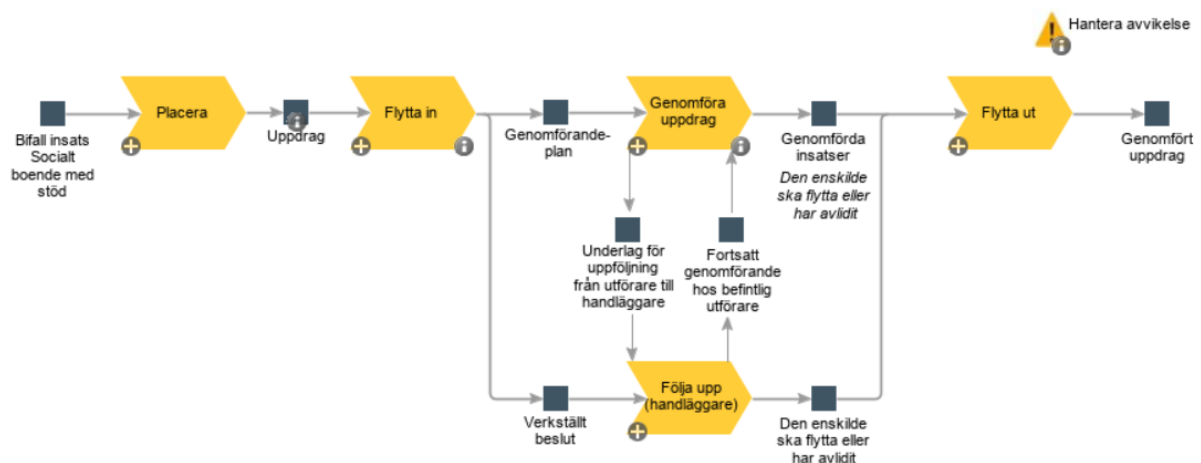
Hantera avvikelse

Bifall insats Socialt boende med stöd

Placera

Uppdrag

Flytta in

Genomförandeplan

Genomföra uppdrag

Genomförda insatser

*Den enskilde ska flytta eller har avlidit*

Flytta ut

Genomfört uppdrag

Underlag för uppföljning från utförare till handläggare

Fortsatt genomförande hos befintlig utförare

Verkställt beslut

Följa upp (handläggare)

Den enskilde ska flytta eller har avlidit